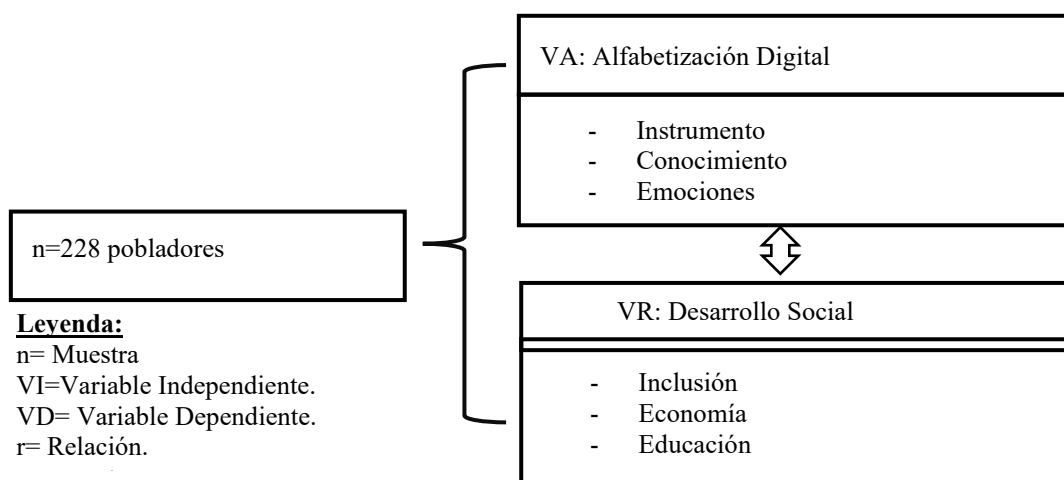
n=228 pobladores

**Leyenda:**
n= Muestra
VI=Variable Independiente.
VD= Variable Dependiente.
r= Relación.

VA: Alfabetización Digital

- Instrumento
- Conocimiento
- Emociones

VR: Desarrollo Social

- Inclusión
- Economía
- Educación